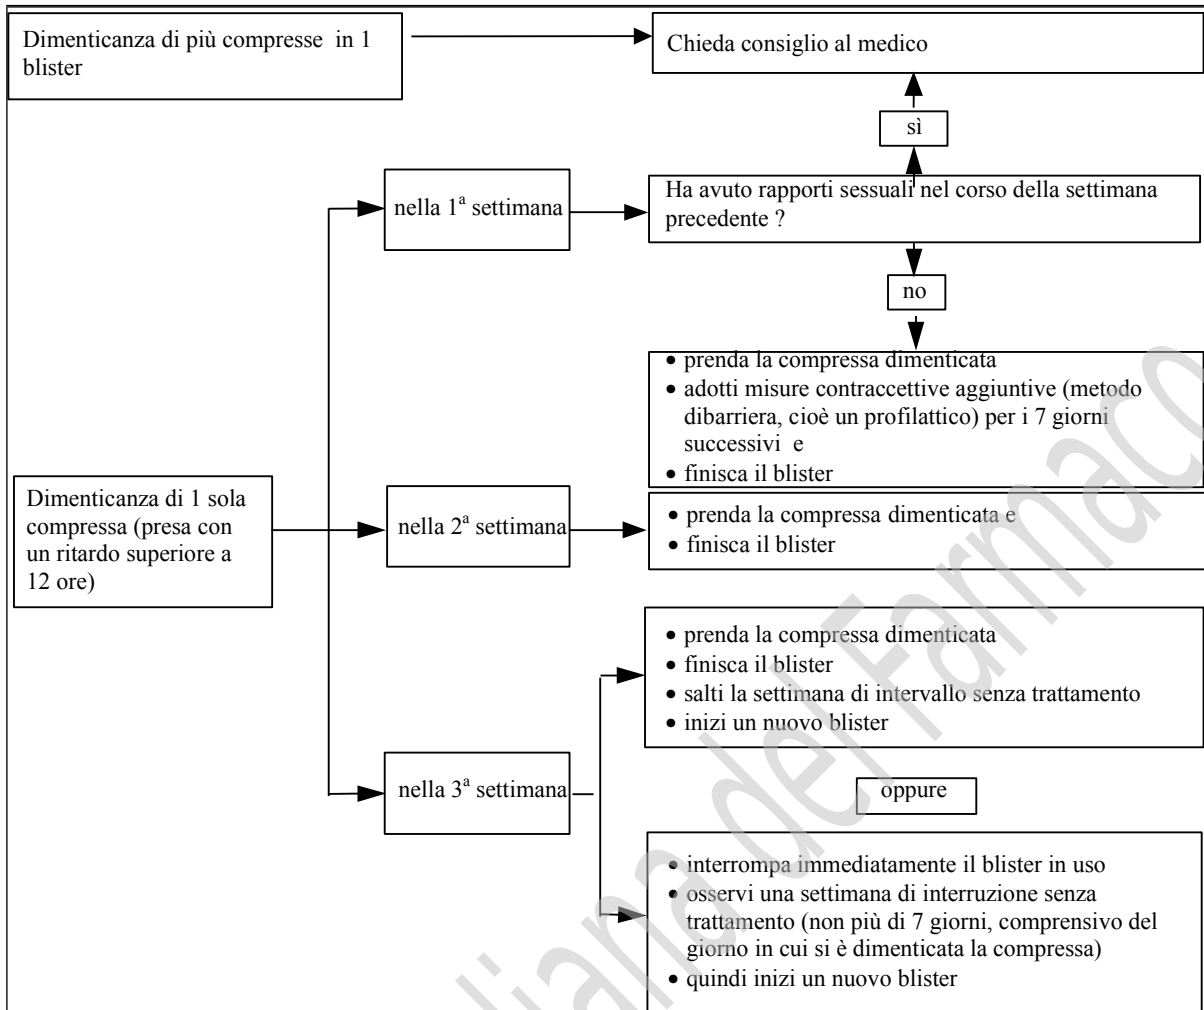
Dimenticanza di più compresse in 1 blister

Chieda consiglio al medico

sì

nella 1ª settimana

Ha avuto rapporti sessuali nel corso della settimana precedente ?

no

- prenda la compressa dimenticata
- adotti misure contraccettive aggiuntive (metodo dibarriera, cioè un profilattico) per i 7 giorni successivi e
- finisca il blister

Dimenticanza di 1 sola compressa (presa con un ritardo superiore a 12 ore)

nella 2ª settimana

- prenda la compressa dimenticata e
- finisca il blister

- prenda la compressa dimenticata
- finisca il blister
- salti la settimana di intervallo senza trattamento
- inizi un nuovo blister

nella 3ª settimana

oppure

- interrompa immediatamente il blister in uso
- osservi una settimana di interruzione senza trattamento (non più di 7 giorni, comprensivo del giorno in cui si è dimenticata la compressa)
- quindi inizi un nuovo blister

Agenzia Italiana del Farmaco